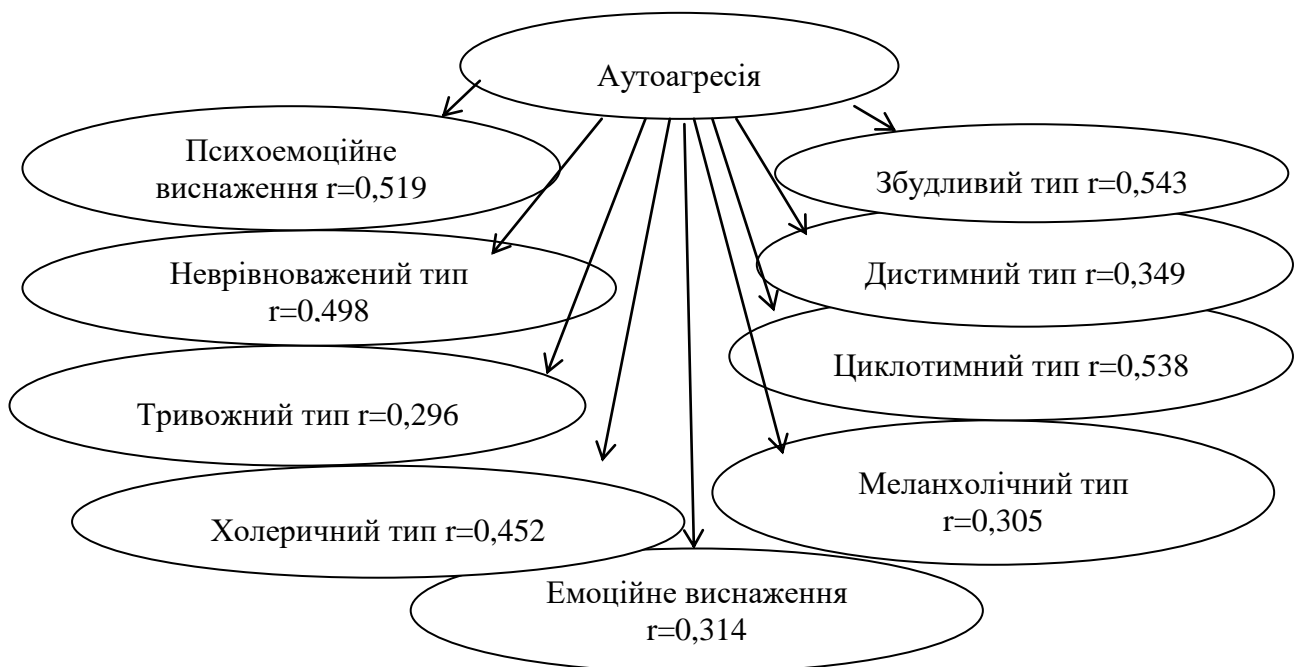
Аутоагресія

Психоемоційне виснаження r=0,519

Збудливий тип r=0,543

Неврівноважений тип r=0,498

Дистимний тип r=0,349

Циклотимний тип r=0,538

Тривожний тип r=0,296

Меланхолічний тип r=0,305

Холеричний тип r=0,452

Емоційне виснаження r=0,314